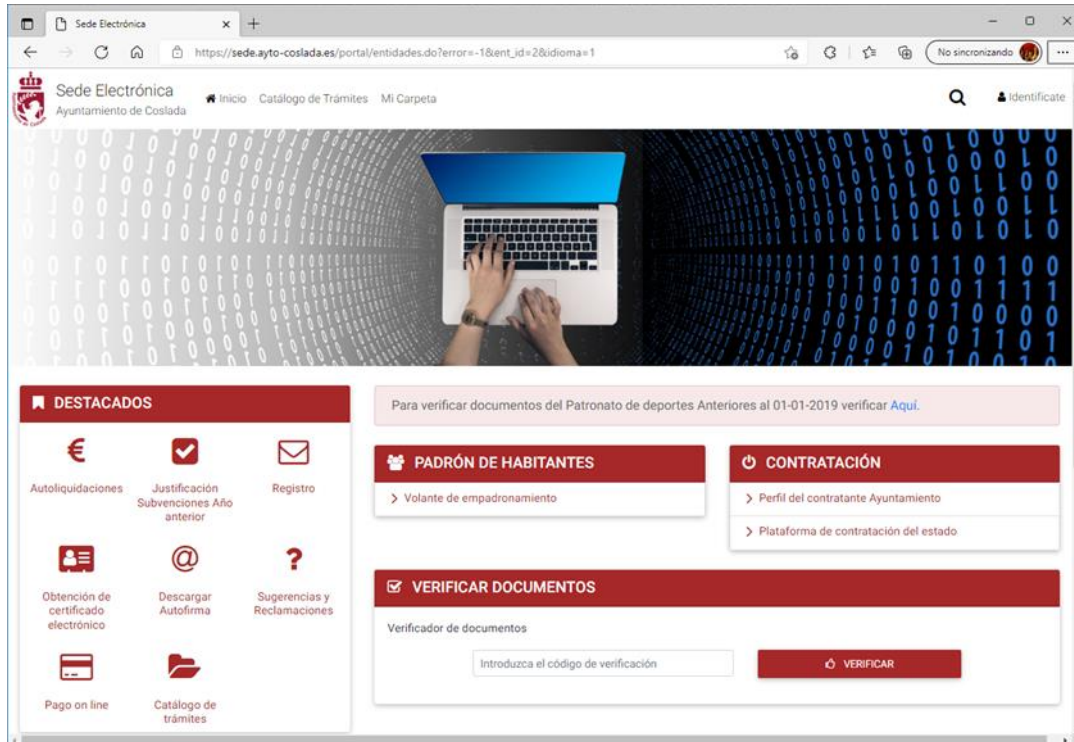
Sede Electrónica ×
https://sede.ayto-coslada.es/portal/entidades.do?error=-1&ent_id=2&idioma=1
No sincronizando

Sede Electrónica
Ayuntamiento de Coslada

Inicio Catálogo de Trámites Mi Carpeta

Identifícate

DESTACADOS

Autoliquidaciones
Justificación Subvenciones Año anterior
Registro
Obtención de certificado electrónico
Descargar Autofirma
Sugerencias y Reclamaciones
Pago on line
Catálogo de trámites

Para verificar documentos del Patronato de deportes Anteriores al 01-01-2019 verificar Aquí.

PADRÓN DE HABITANTES
> Volante de empadronamiento

CONTRATACIÓN
> Perfil del contratante Ayuntamiento
> Plataforma de contratación del estado

VERIFICAR DOCUMENTOS
Verificador de documentos
Introduzca el código de verificación
VERIFICAR